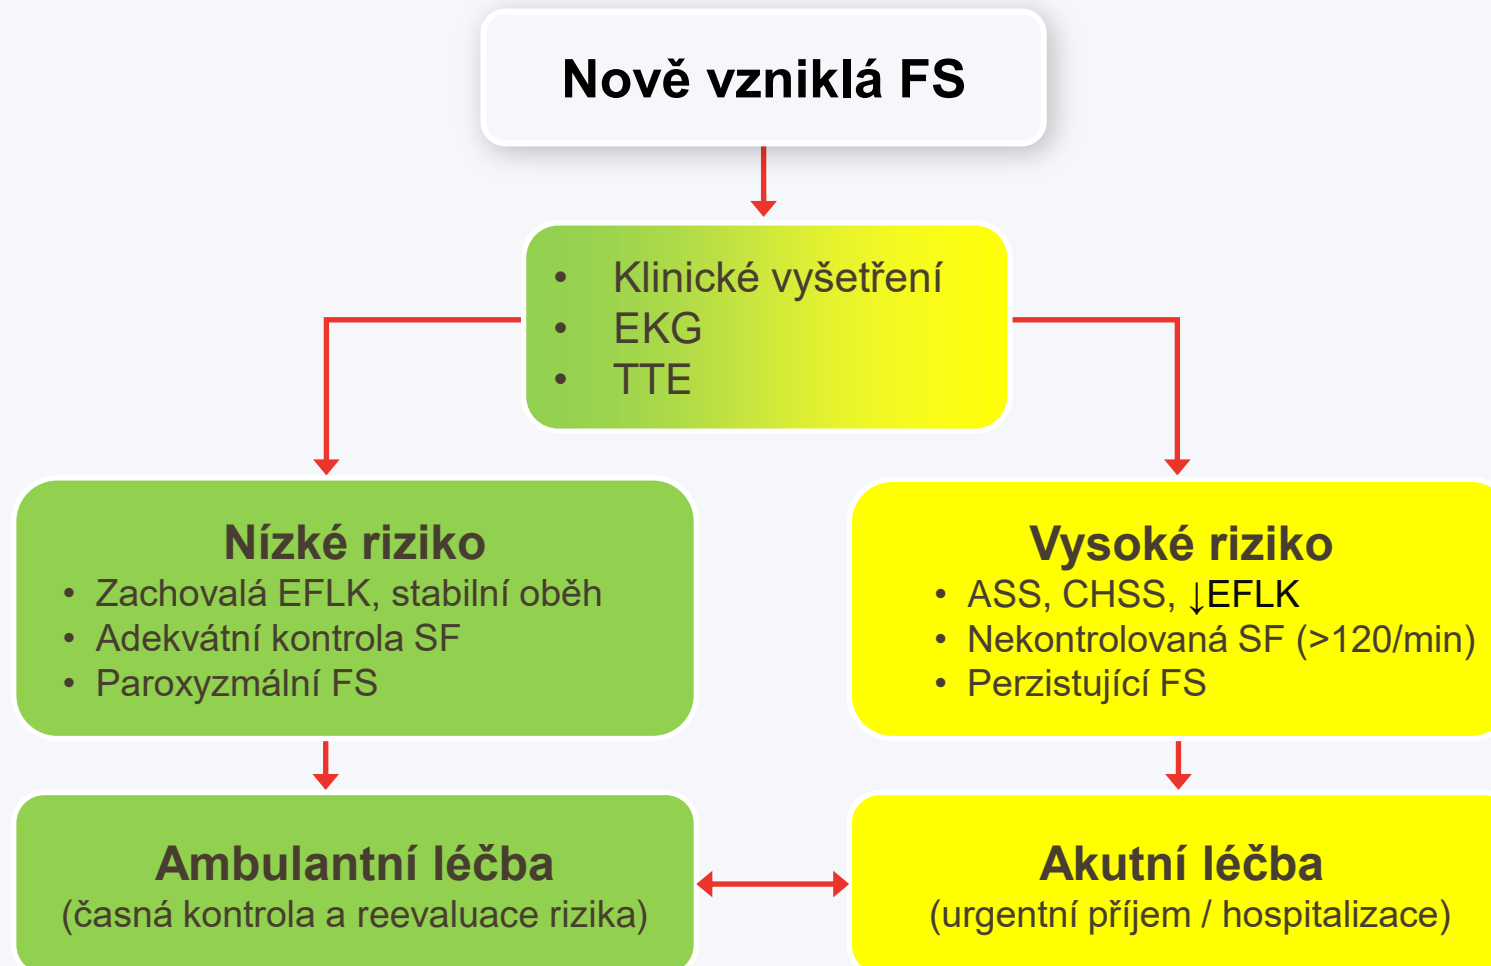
Nově vzniklá FS

- Klinické vyšetření
- EKG
- TTE

Nízké riziko
- Zachovalá EFLK, stabilní oběh
- Adekvátní kontrola SF
- Paroxyzmální FS

Vysoké riziko
- ASS, CHSS, ↓EFLK
- Nekontrolovaná SF (>120/min)
- Perzistující FS

Ambulantní léčba
(časná kontrola a reevaluace rizika)

Akutní léčba
(urgentní příjem / hospitalizace)